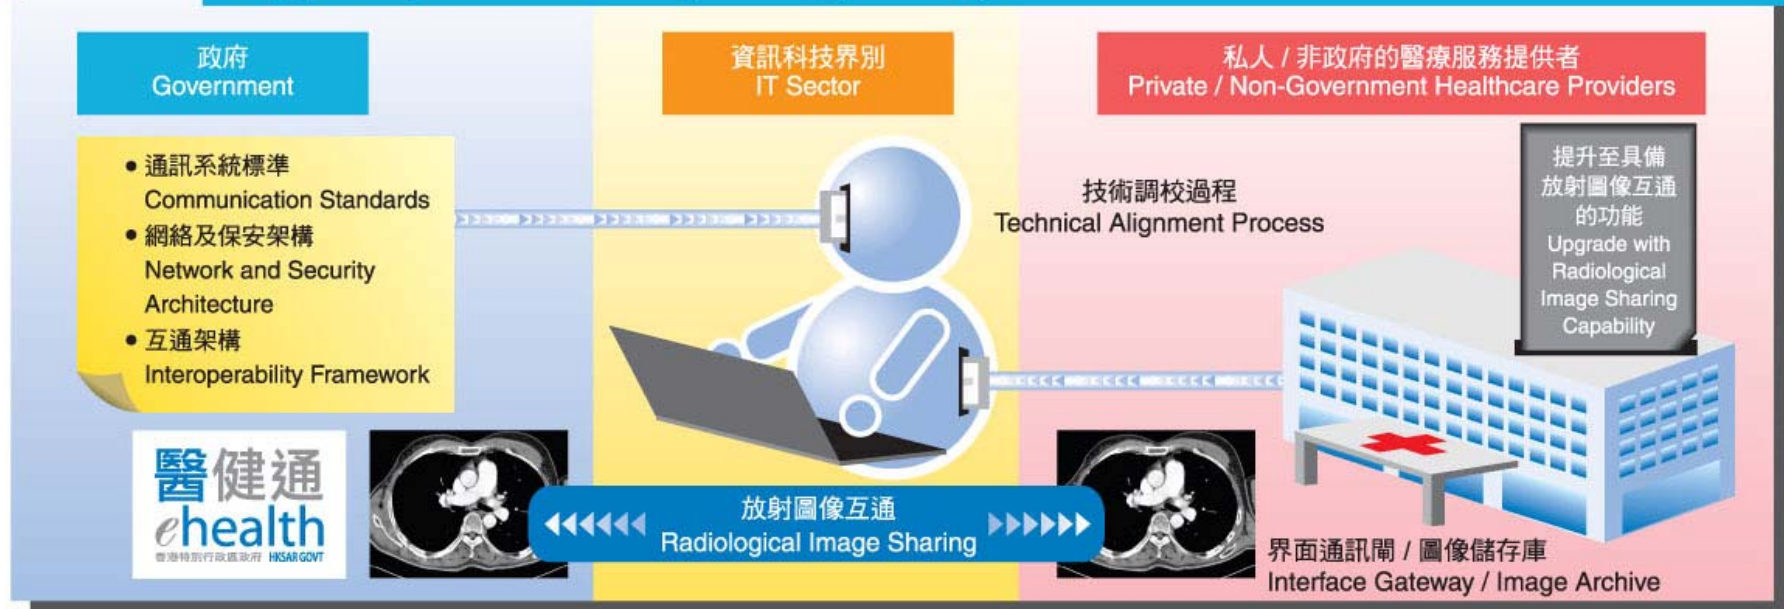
政府
Government

資訊科技界別
IT Sector

私人 / 非政府的醫療服務提供者
Private / Non-Government Healthcare Providers

• 通訊系統標準
Communication Standards
• 網絡及保安架構
Network and Security Architecture
• 互通架構
Interoperability Framework

技術調校過程
Technical Alignment Process

提升至具備放射圖像互通的功能
Upgrade with Radiological Image Sharing Capability

醫健通
ehealth
香港特別行政區政府 HKSARGOVT

放射圖像互通
Radiological Image Sharing

界面通訊閘 / 圖像儲存庫
Interface Gateway / Image Archive